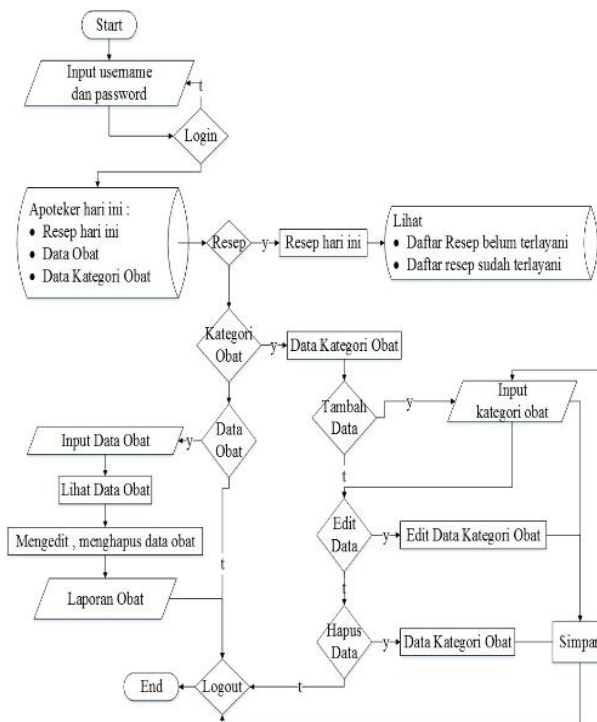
Start

Input usemame dan password

t

Login

Apoteker hari ini :
• Resep hari ini
• Data Obat
• Data Kategori Obat

Resep

y

Resep hari ini

Lihat
• Daftar Resep belum terlayani
• Daftar resep sudah terlayani

Kategori Obat

y

Data Kategori Obat

Tambah Data

y

Input kategori obat

t

Input Data Obat

y

Data Obat

Lihat Data Obat

Mengedit , menghapus data obat

Laporan Obat

t

Edit Data

y

Edit Data Kategori Obat

Hapus Data

y

Data Kategori Obat

Simpan

End

Logout

t